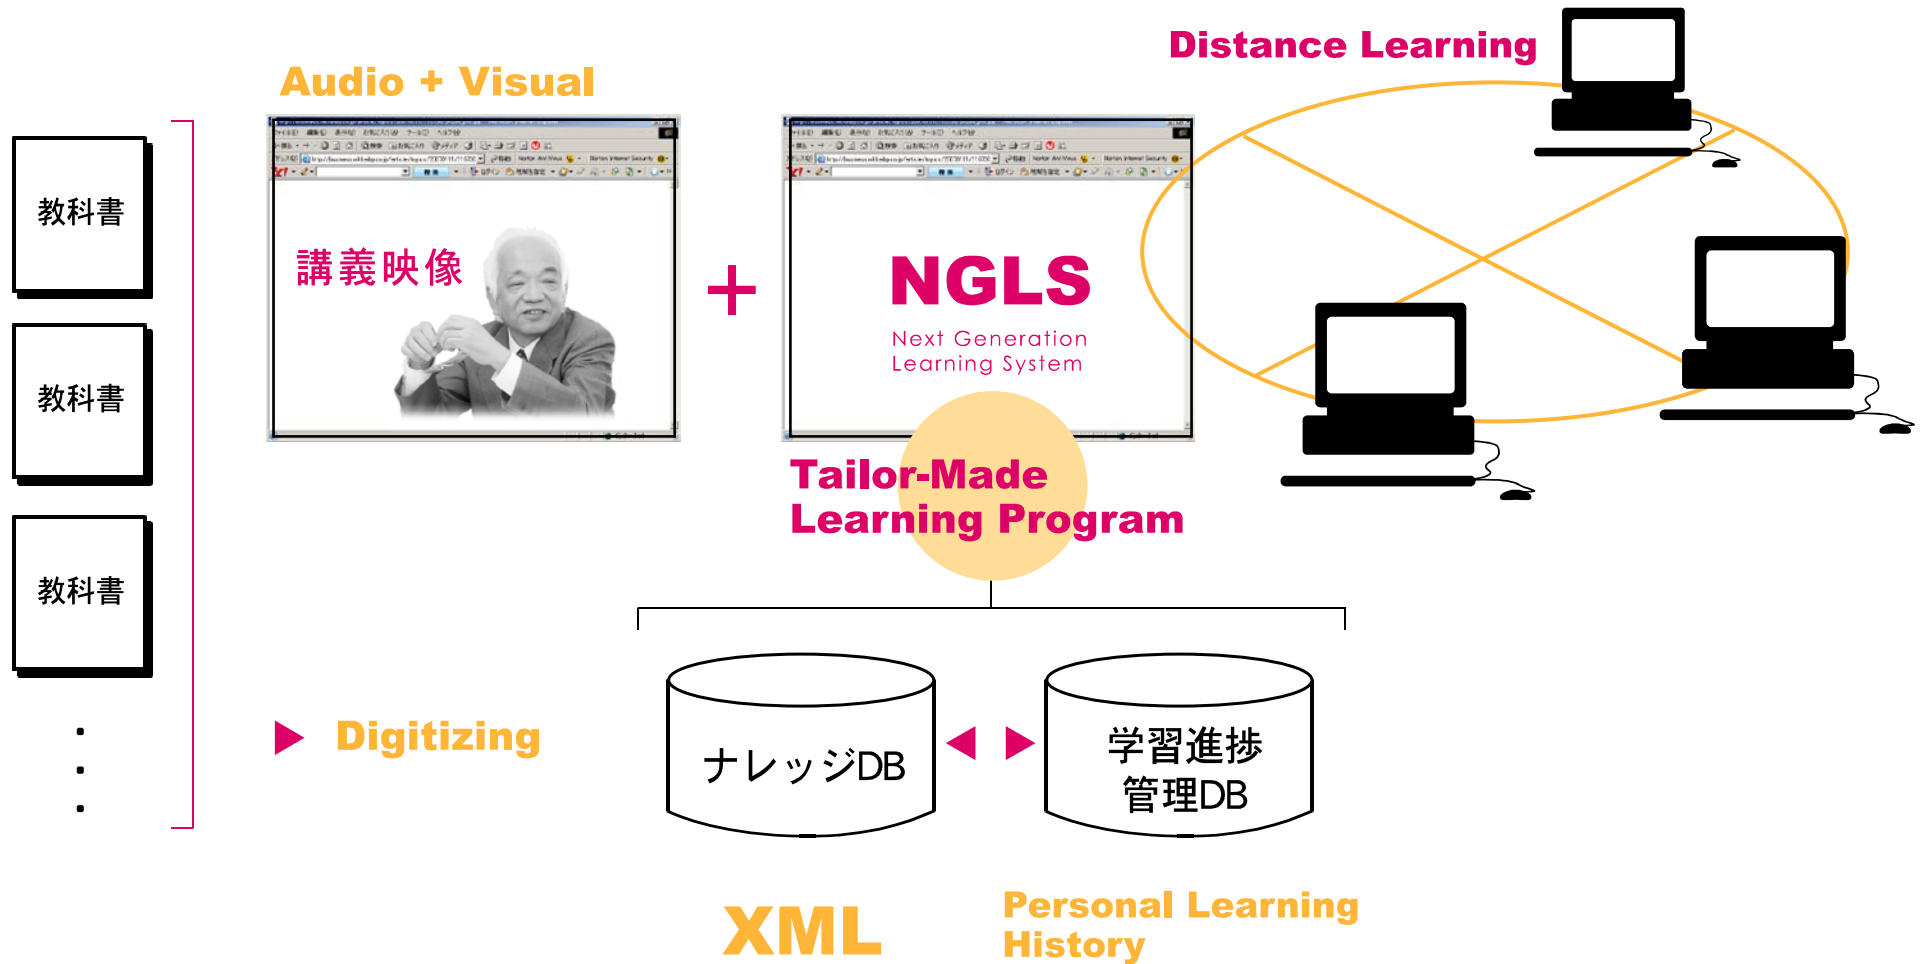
Audio + Visual

Distance Learning

教科書

教科書

教科書

・
・
・

講義映像

+

NGLS

Next Generation Learning System

Tailor-Made Learning Program

Digitizing

ナレッジDB

学習進捗管理DB

XML

Personal Learning History